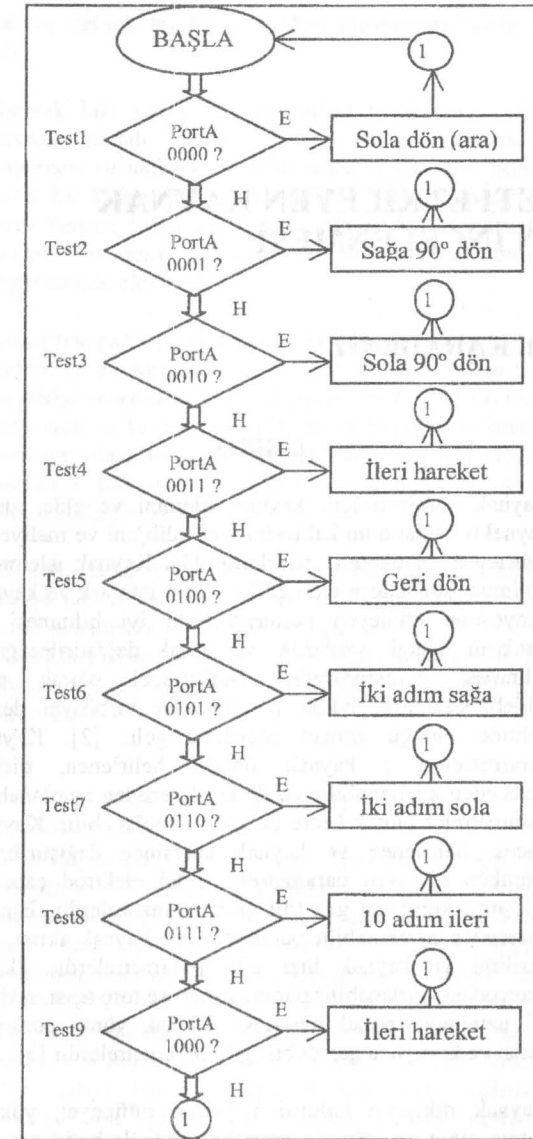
BAŞLA

1

Test1 PortA 0000 ? E Sola dön (ara)

H

1

Test2 PortA 0001 ? E Sağa 90° dön

H

1

Test3 PortA 0010 ? E Sola 90° dön

H

1

Test4 PortA 0011 ? E İleri hareket

H

1

Test5 PortA 0100 ? E Geri dön

H

1

Test6 PortA 0101 ? E İki adım sağa

H

1

Test7 PortA 0110 ? E İki adım sola

H

1

Test8 PortA 0111 ? E 10 adım ileri

H

1

Test9 PortA 1000 ? E İleri hareket

H

1